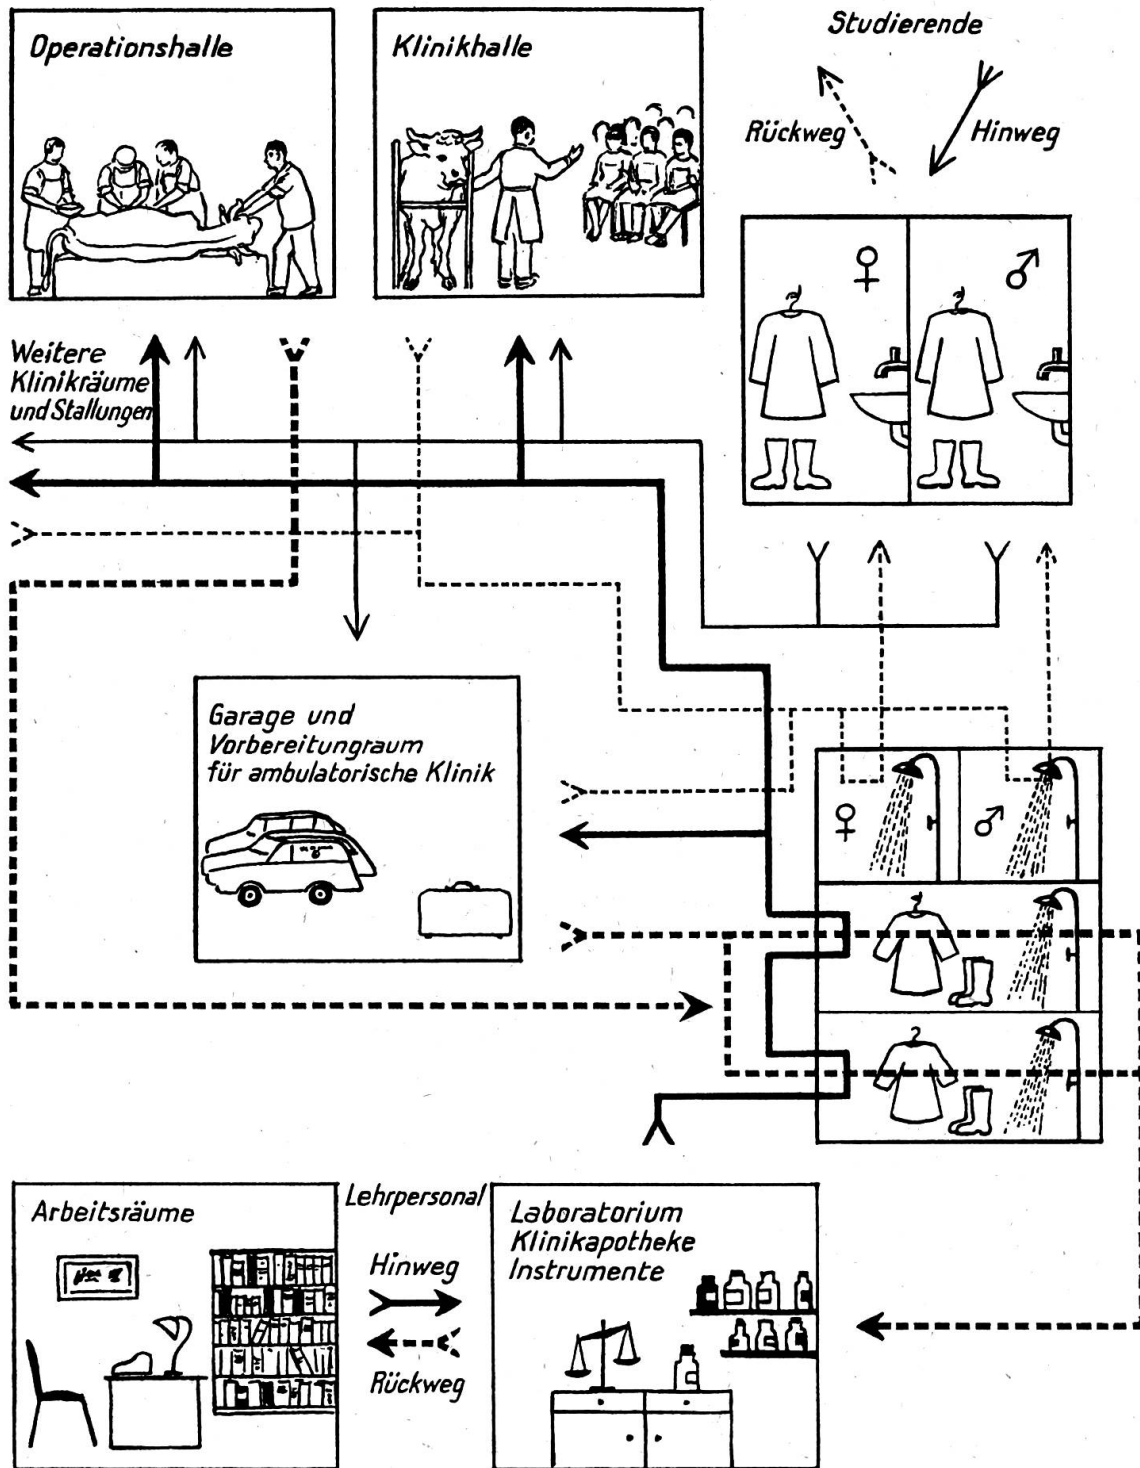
Operationshalle

Klinikhalle

Studierende

Rückweg

Hinweg

♀

♂

Weitere Klinikräume und Stallungen

Garage und Vorbereitungraum für ambulatorische Klinik

♀

♂

Arbeitsräume

Lehrpersonal

Hinweg

Rückweg

Laboratorium Klinikapotheke Instrumente